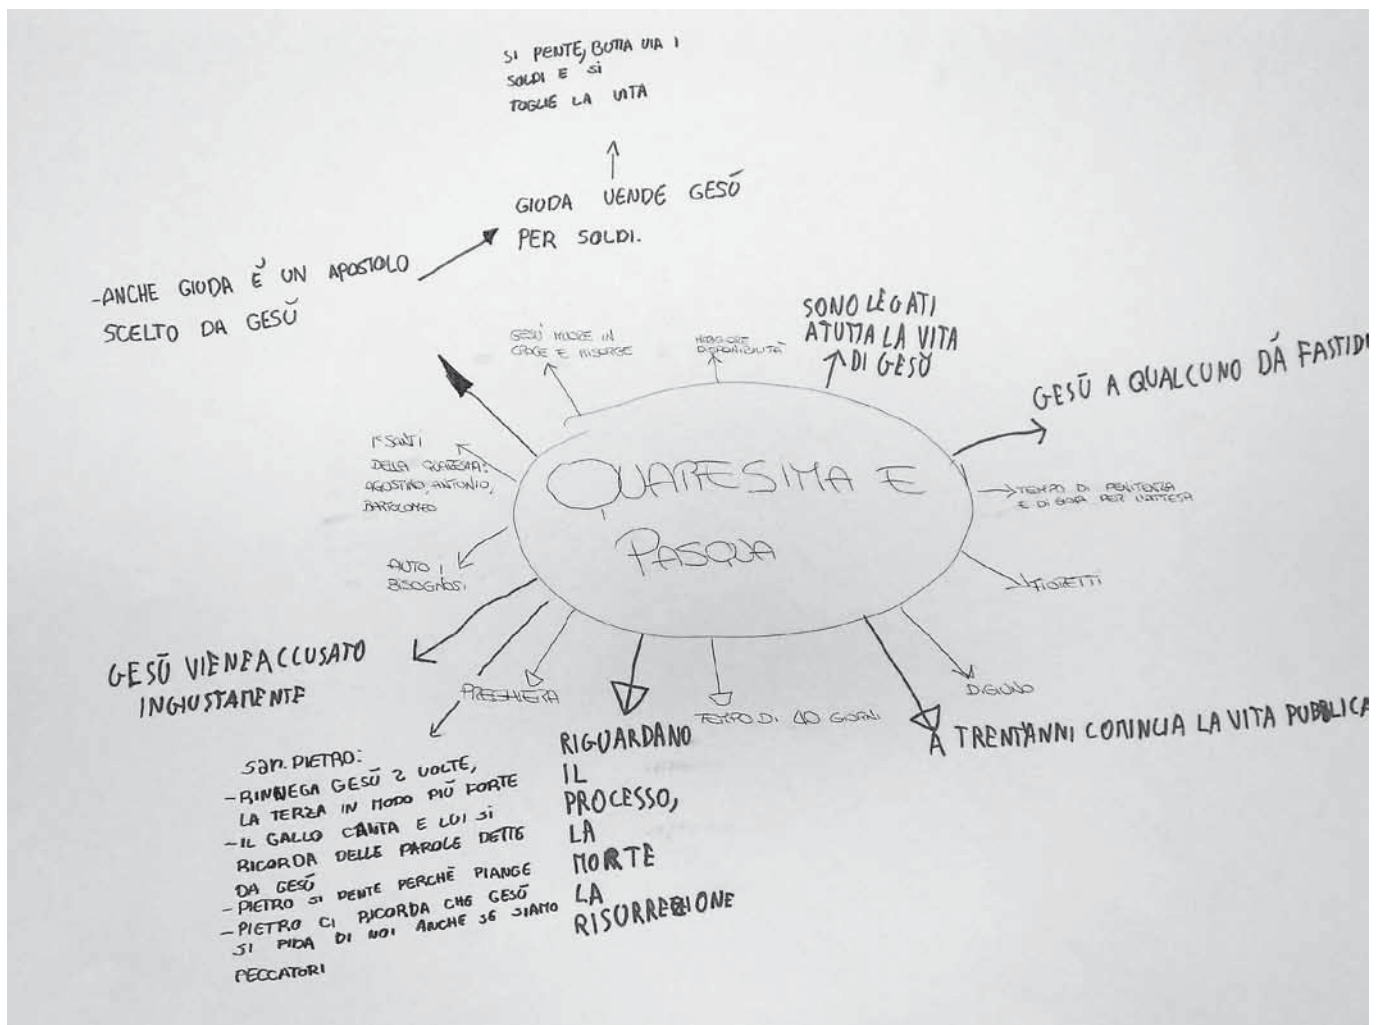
SI PENTE, BUTTA VIA I SOLDI E SI TOGLIE LA VITA

GIUDA VENDE GESÙ PER SOLDI.

-ANCHE GIUDA È UN APOSTOLO SCELTO DA GESÙ

GESÙ MUORE IN CROCE E RISORGE

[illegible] DISPONIBILITÀ

SONO LEGATI A TUTTA LA VITA DI GESÙ

GESÙ A QUALCUNO DÀ FASTID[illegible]

I SANTI DELLA QUARESIMA: AGOSTINO, ANTONIO, BARTOLOMEO

QUARESIMA E PASQUA

TEMPO DI PENITENZA E DI GIOIA PER L'ATTESA

AIUTO I BISOGNOSI

FIORETTI

GESÙ VIENE ACCUSATO INGIUSTAMENTE

PREGHIERA

TEMPO DI 40 GIORNI

DIGIUNO

A TRENT'ANNI COMINCIA LA VITA PUBBLICA

San. PIETRO:
-RINNEGA GESÙ 3 VOLTE, LA TERZA IN MODO PIÙ FORTE
-IL GALLO CANTA E LUI SI RICORDA DELLE PAROLE DETTE DA GESÙ
-PIETRO SI PENTE PERCHÈ PIANGE
-PIETRO CI RICORDA CHE GESÙ SI FIDA DI NOI ANCHE SE SIAMO PECCATORI

RIGUARDANO IL PROCESSO, LA MORTE LA RISURREZIONE